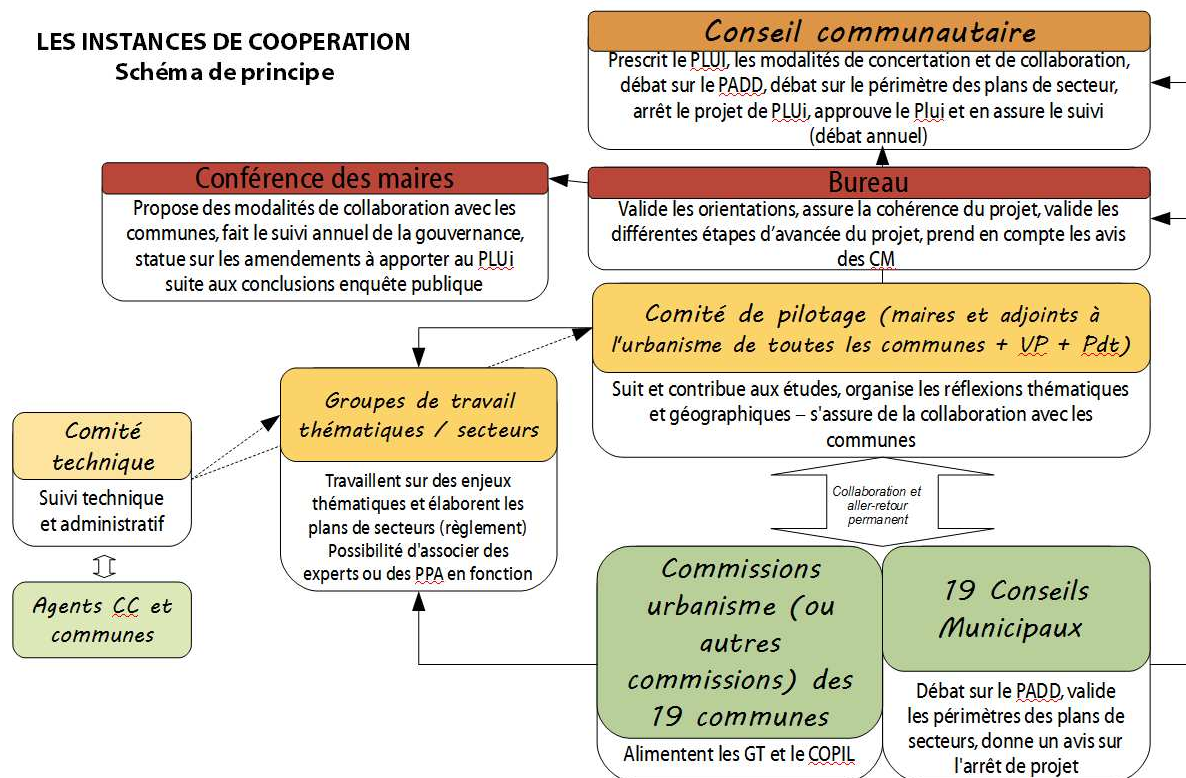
LES INSTANCES DE COOPERATION
Schéma de principe

Conseil communautaire
Prescrit le PLUI, les modalités de concertation et de collaboration, débat sur le PADD, débat sur le périmètre des plans de secteur, arrêt le projet de PLUi, approuve le Plui et en assure le suivi (débat annuel)

Conférence des maires
Propose des modalités de collaboration avec les communes, fait le suivi annuel de la gouvernance, statue sur les amendements à apporter au PLUi suite aux conclusions enquête publique

Bureau
Valide les orientations, assure la cohérence du projet, valide les différentes étapes d'avancée du projet, prend en compte les avis des CM

Comité de pilotage (maires et adjoints à l'urbanisme de toutes les communes + VP + Pdt)
Suit et contribue aux études, organise les réflexions thématiques et géographiques – s'assure de la collaboration avec les communes

Groupes de travail thématiques / secteurs
Travaillent sur des enjeux thématiques et élaborent les plans de secteurs (règlement) Possibilité d'associer des experts ou des PPA en fonction

Comité technique
Suivi technique et administratif

Agents CC et communes

Collaboration et aller-retour permanent

Commissions urbanisme (ou autres commissions) des 19 communes
Alimentent les GT et le COPIL

19 Conseils Municipaux
Débat sur le PADD, valide les périmètres des plans de secteurs, donne un avis sur l'arrêt de projet